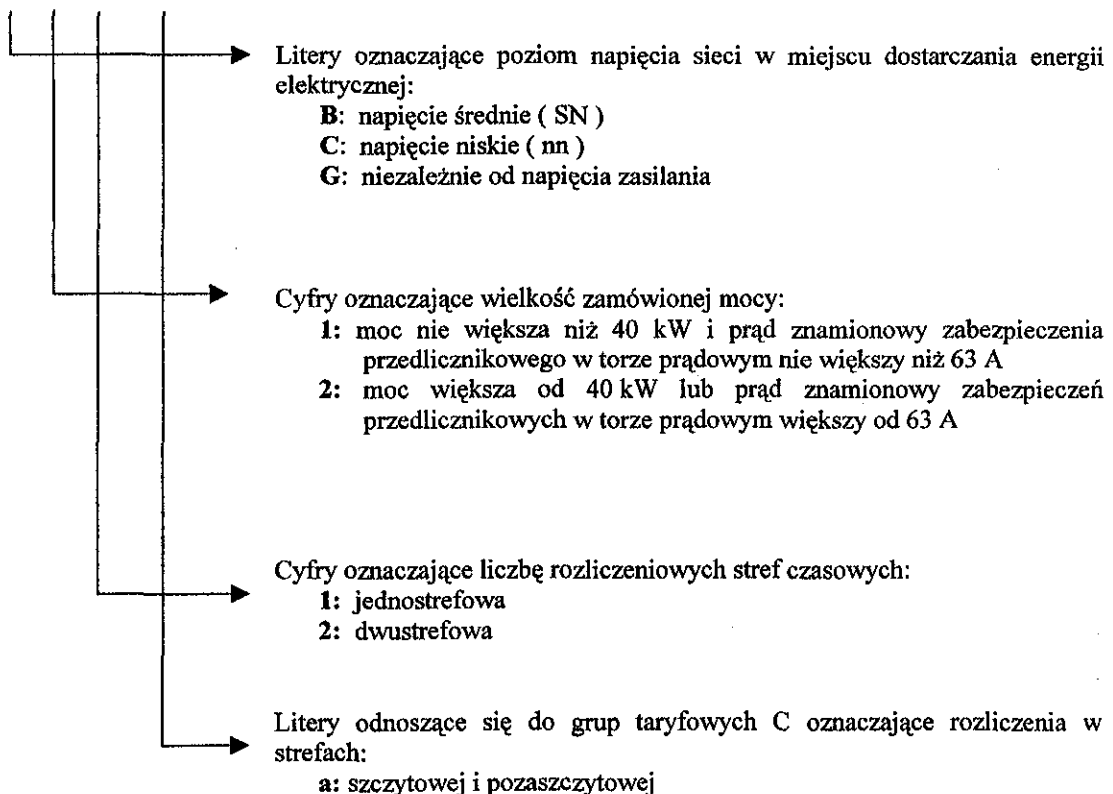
Litery oznaczające poziom napięcia sieci w miejscu dostarczania energii elektrycznej:

**B**: napięcie średnie ( SN )
**C**: napięcie niskie ( nn )
**G**: niezależnie od napięcia zasilania

Cyfry oznaczające wielkość zamówionej mocy:

**1:** moc nie większa niż 40 kW i prąd znamionowy zabezpieczenia przedlicznikowego w torze prądowym nie większy niż 63 A
**2:** moc większa od 40 kW lub prąd znamionowy zabezpieczeń przedlicznikowych w torze prądowym większy od 63 A

Cyfry oznaczające liczbę rozliczeniowych stref czasowych:

**1:** jednostrefowa
**2:** dwustrefowa

Litery odnoszące się do grup taryfowych C oznaczające rozliczenia w strefach:

**a:** szczytowej i pozaszczytowej